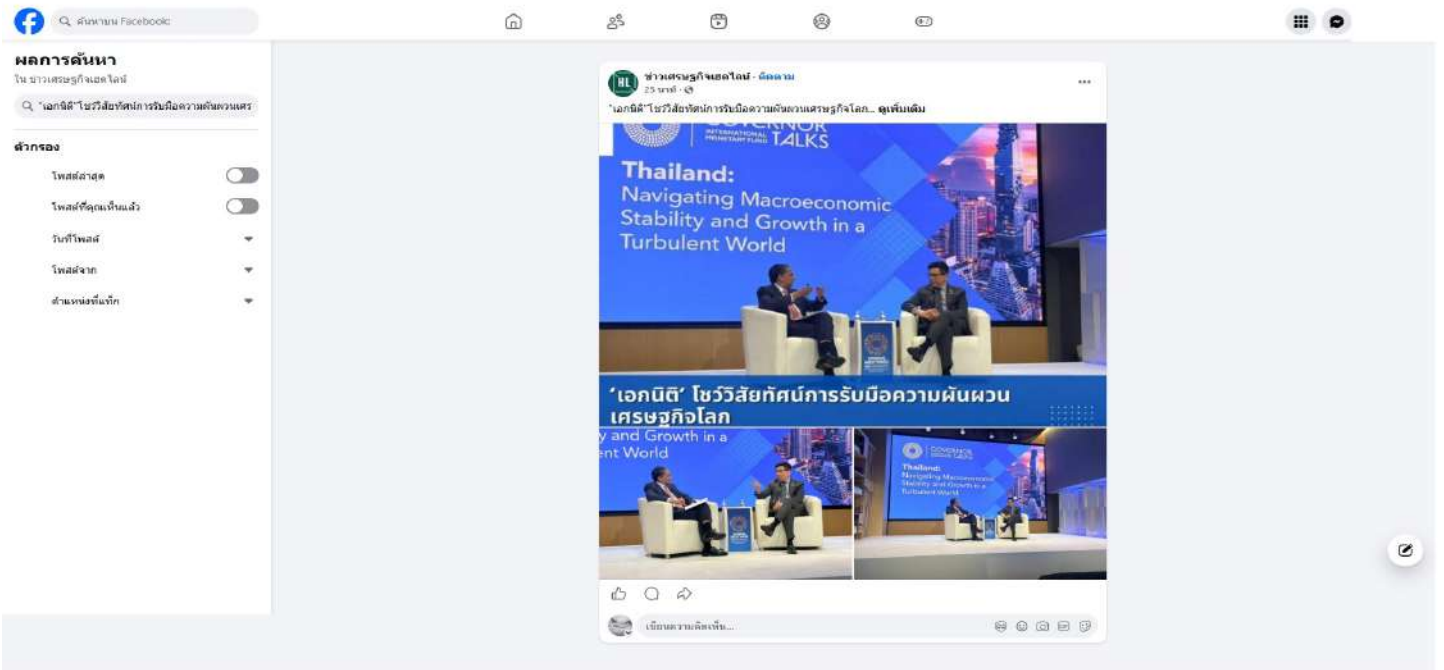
ค้นหาบน Facebook

ผลการค้นหา
ใน ข่าวเศรษฐกิจเอดไลน์

'เอกนิติ' โชว์วิสัยทัศน์การรับมือความผันผวนเศร

ตัวกรอง

โพสต์ล่าสุด

โพสต์ที่คุณเห็นแล้ว

วันที่โพสต์

โพสต์จาก

ตำแหน่งที่แท็ก

HL ข่าวเศรษฐกิจเอดไลน์ · ติดตาม
25 นาที ·

'เอกนิติ' โชว์วิสัยทัศน์การรับมือความผันผวนเศรษฐกิจโลก... ดูเพิ่มเติม

INTERNATIONAL MONETARY FUND GOVERNOR TALKS

Thailand:
Navigating Macroeconomic Stability and Growth in a Turbulent World

'เอกนิติ' โชว์วิสัยทัศน์การรับมือความผันผวน
เศรษฐกิจโลก

y and Growth in a
ent World

GOVERNOR TALKS
Thailand:
Navigating Macroeconomic Stability and Growth in a Turbulent World

เขียนความคิดเห็น...